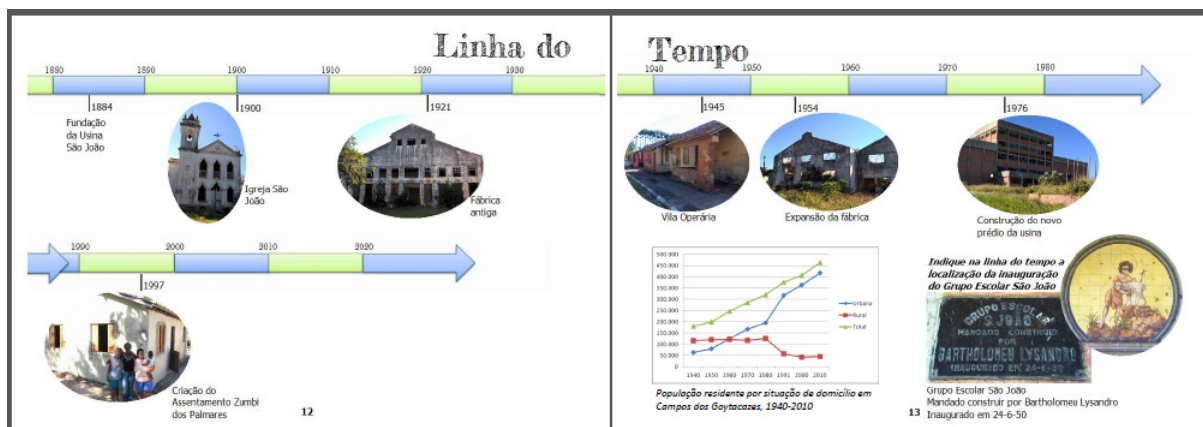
Linha do

1880 1890 1900 1910 1920 1930

1884
Fundação da Usina São João

1900
Igreja São João

1921
Fábrica antiga

1990 2000 2010 2020

1997
Criação do Assentamento Zumbi dos Palmares

12

Tempo

1940 1950 1960 1970 1980

1945
Vila Operária

1954
Expansão da fábrica

1976
Construção do novo prédio da usina

450.000
400.000
350.000
300.000
250.000
200.000
150.000
100.000
50.000
0
1940 1950 1960 1970 1980 1991 2000 2010

Urbana
Rural
Total

População residente por situação de domicílio em Campos dos Goytacazes, 1940-2010

Indique na linha do tempo a localização da inauguração do Grupo Escolar São João

GRUPO ESCOLAR S. JOÃO
MANDADO CONSTRUIR POR BARTHOLOMEU LYSANDRO
INAUGURADO EM 24-6-50

Grupo Escolar São João
Mandado construir por Bartholomeu Lysandro
Inaugurado em 24-6-50

13